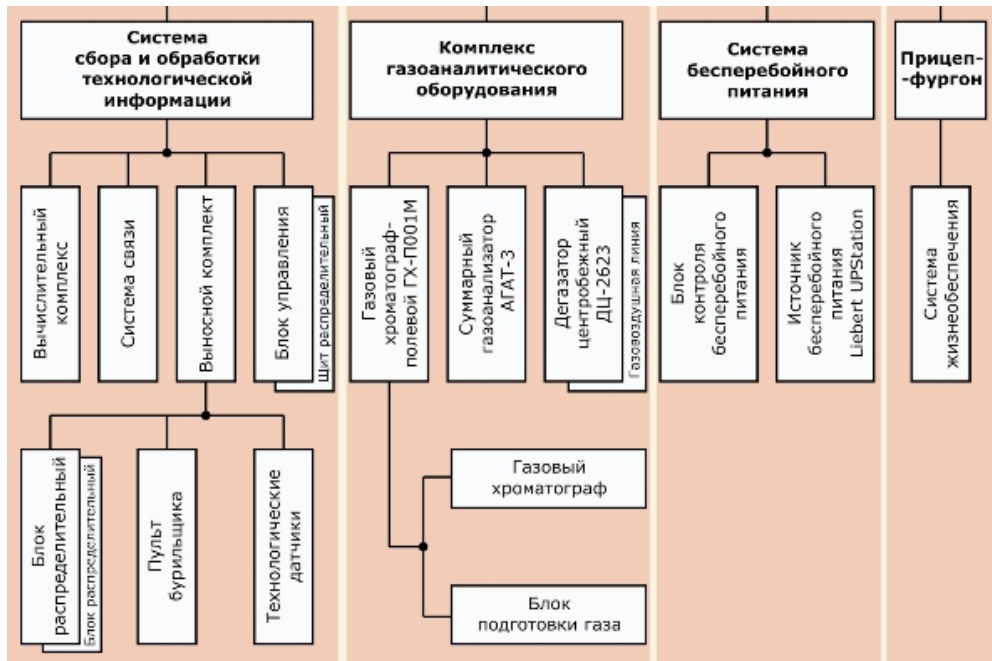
Система сбора и обработки технологической информации

Вычислительный комплекс

Система связи

Выносной комплект

Блок управления

Щит распределительный

Блок распределительный

Блок распределительный

Пульт бурильщика

Технологические датчики

Комплекс газоаналитического оборудования

Газовый хроматограф-полевой ГХ-П001М

Суммарный газоанализатор АГАТ-3

Дегазатор центробежный ДЦ-2623

Газовоздушная линия

Газовый хроматограф

Блок подготовки газа

Система бесперебойного питания

Блок контроля бесперебойного питания

Источник бесперебойного питания Liebert UPStation

Прицеп-фургон

Система жизнеобеспечения